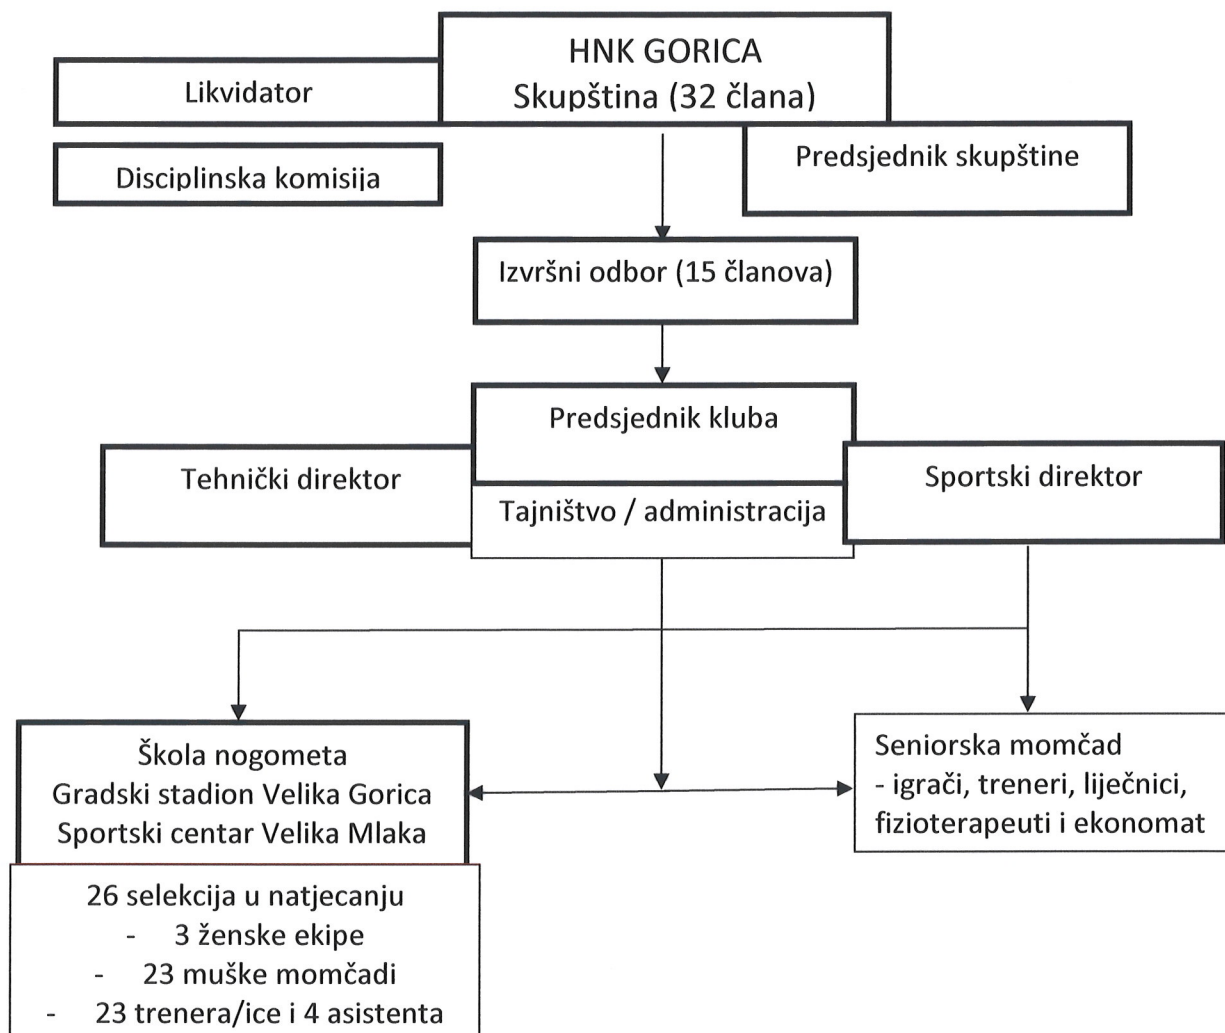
HNK GORICA
Skupština (32 člana)

Likvidator

Disciplinska komisija

Predsjednik skupštine

Izvršni odbor (15 članova)

Predsjednik kluba

Tehnički direktor

Tajništvo / administracija

Sportski direktor

Škola nogometa
Gradski stadion Velika Gorica
Sportski centar Velika Mlaka

Seniorska momčad
- igrači, treneri, liječnici, fizioterapeuti i ekonomat

26 selekcija u natjecanju
- 3 ženske ekipe
- 23 muške momčadi
- 23 trenera/ice i 4 asistenta